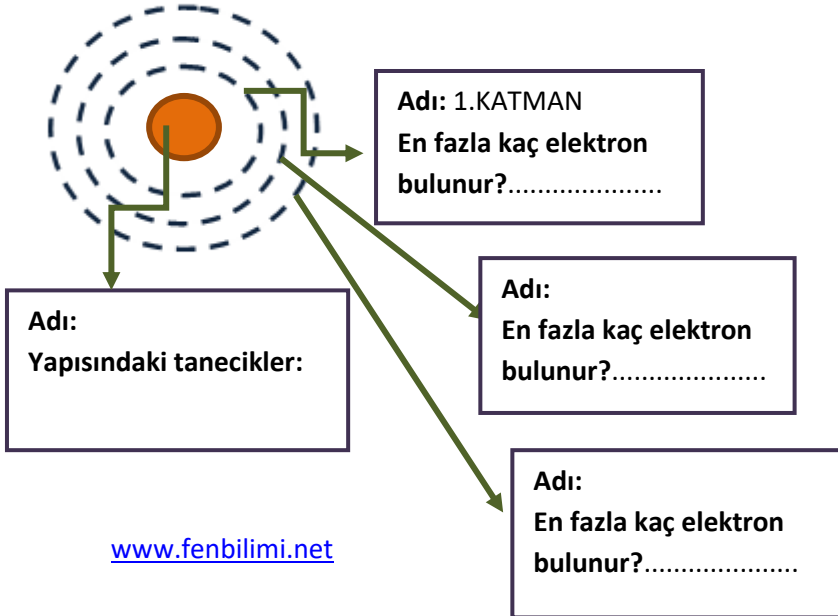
Adı: 1.KATMAN
En fazla kaç elektron bulunur?.....................

Adı:
Yapısındaki tanecikler:

Adı:
En fazla kaç elektron bulunur?.....................

Adı:
En fazla kaç elektron bulunur?.....................

www.fenbilimi.net